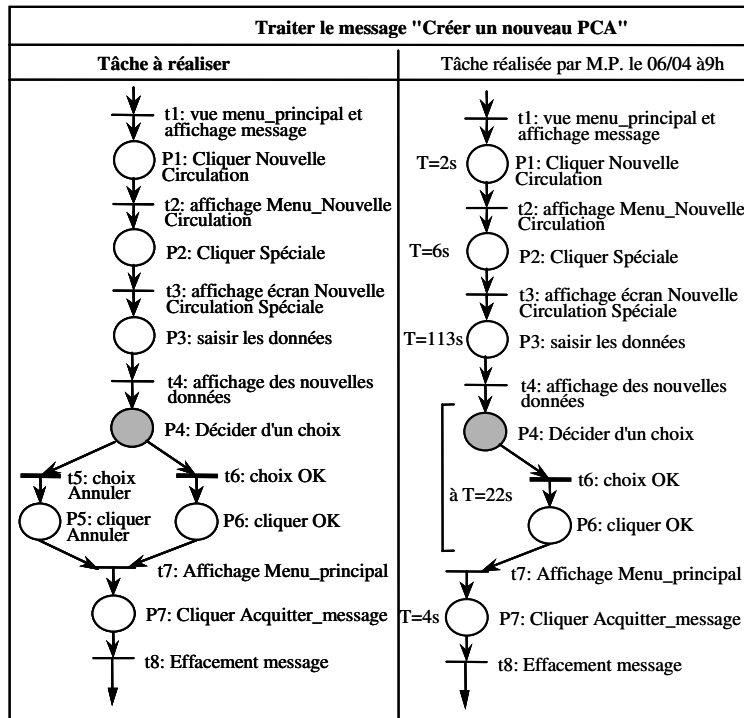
Traiter le message "Créer un nouveau PCA"

| Tâche à réaliser | Tâche réalisée par M.P. le 06/04 à9h |
|---|---|

t1: vue menu_principal et affichage message

P1: Cliquer Nouvelle Circulation

t2: affichage Menu_Nouvelle Circulation

P2: Cliquer Spéciale

t3: affichage écran Nouvelle Circulation Spéciale

P3: saisir les données

t4: affichage des nouvelles données

P4: Décider d'un choix

t5: choix Annuler

t6: choix OK

P5: cliquer Annuler

P6: cliquer OK

t7: Affichage Menu_principal

P7: Cliquer Acquitter_message

t8: Effacement message

t1: vue menu_principal et affichage message

T=2s

P1: Cliquer Nouvelle Circulation

t2: affichage Menu_Nouvelle Circulation

T=6s

P2: Cliquer Spéciale

t3: affichage écran Nouvelle Circulation Spéciale

T=113s

P3: saisir les données

t4: affichage des nouvelles données

P4: Décider d'un choix

t6: choix OK

à T=22s

P6: cliquer OK

t7: Affichage Menu_principal

T=4s

P7: Cliquer Acquitter_message

t8: Effacement message